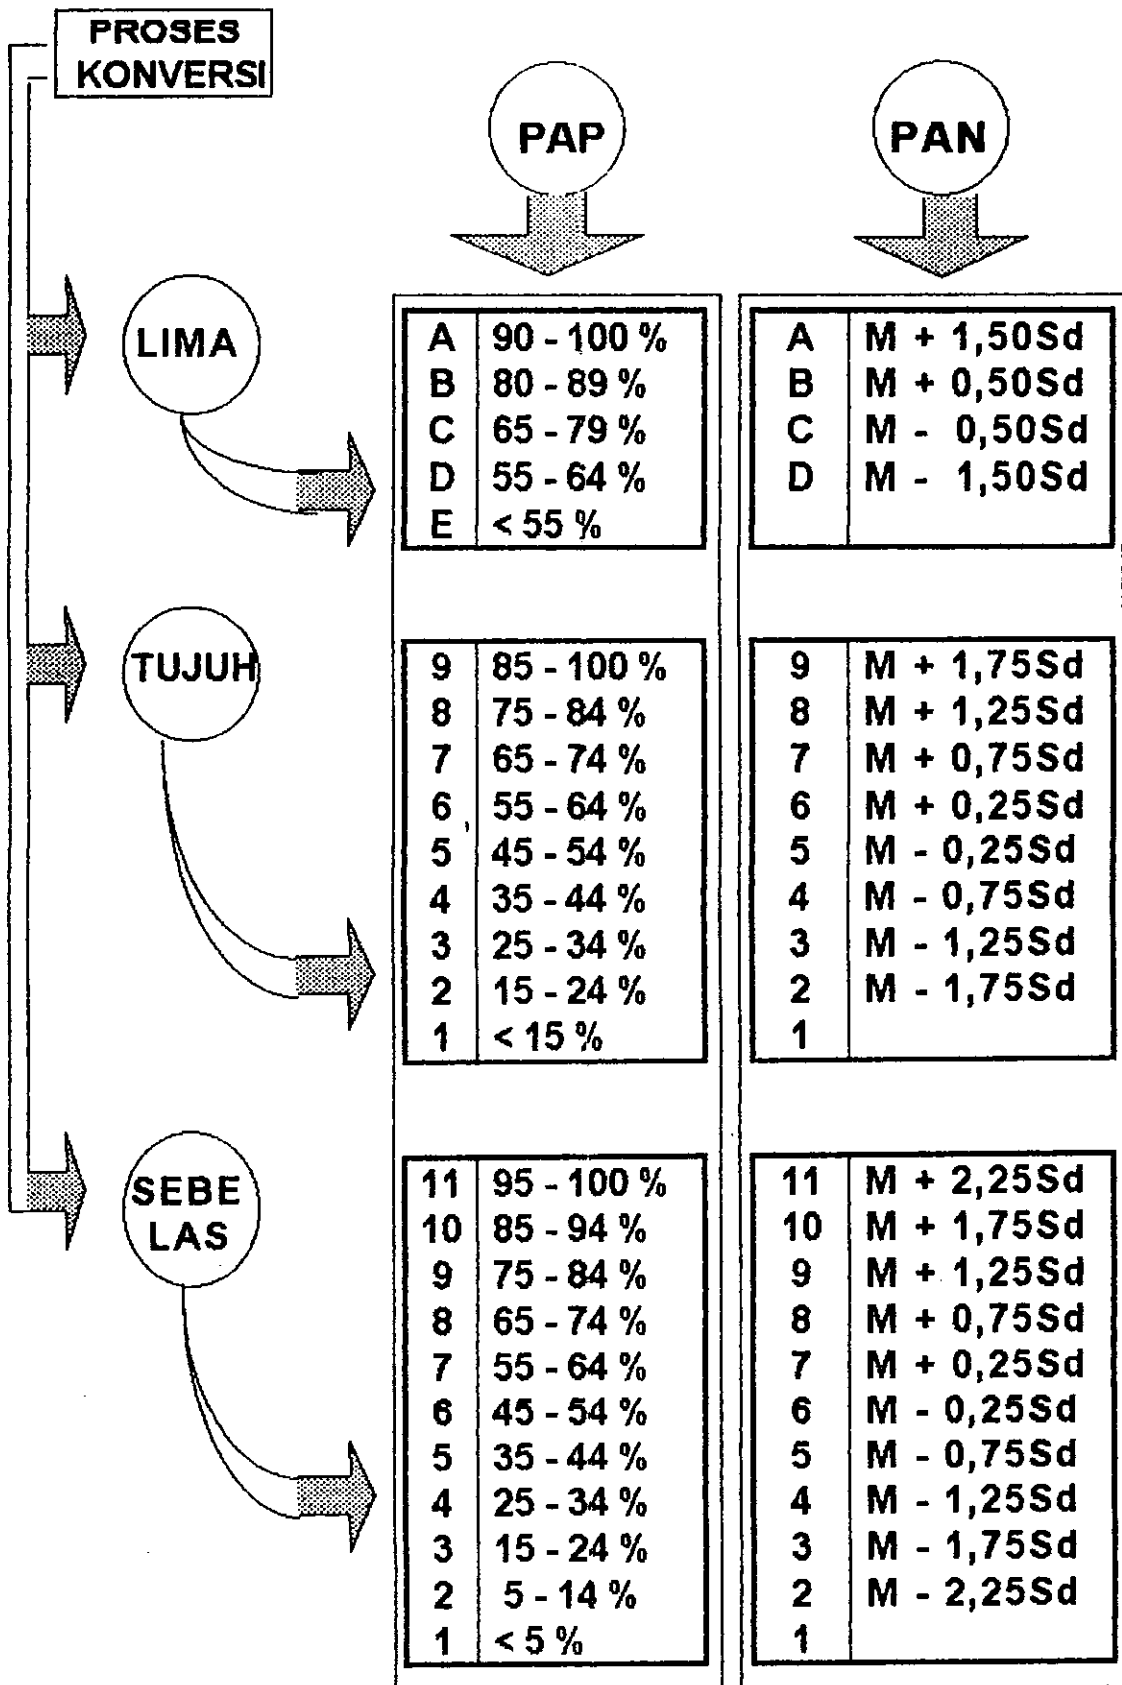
PROSES KONVERSI

PAP

PAN

LIMA

| A | 90 - 100 % |
|---|---|
| B | 80 - 89 % |
| C | 65 - 79 % |
| D | 55 - 64 % |
| E | < 55 % |

| A | M + 1,50Sd |
|---|---|
| B | M + 0,50Sd |
| C | M - 0,50Sd |
| D | M - 1,50Sd |

TUJUH

| 9 | 85 - 100 % |
|---|---|
| 8 | 75 - 84 % |
| 7 | 65 - 74 % |
| 6 | 55 - 64 % |
| 5 | 45 - 54 % |
| 4 | 35 - 44 % |
| 3 | 25 - 34 % |
| 2 | 15 - 24 % |
| 1 | < 15 % |

| 9 | M + 1,75Sd |
|---|---|
| 8 | M + 1,25Sd |
| 7 | M + 0,75Sd |
| 6 | M + 0,25Sd |
| 5 | M - 0,25Sd |
| 4 | M - 0,75Sd |
| 3 | M - 1,25Sd |
| 2 | M - 1,75Sd |
| 1 | |

SEBE LAS

| 11 | 95 - 100 % |
|---|---|
| 10 | 85 - 94 % |
| 9 | 75 - 84 % |
| 8 | 65 - 74 % |
| 7 | 55 - 64 % |
| 6 | 45 - 54 % |
| 5 | 35 - 44 % |
| 4 | 25 - 34 % |
| 3 | 15 - 24 % |
| 2 | 5 - 14 % |
| 1 | < 5 % |

| 11 | M + 2,25Sd |
|---|---|
| 10 | M + 1,75Sd |
| 9 | M + 1,25Sd |
| 8 | M + 0,75Sd |
| 7 | M + 0,25Sd |
| 6 | M - 0,25Sd |
| 5 | M - 0,75Sd |
| 4 | M - 1,25Sd |
| 3 | M - 1,75Sd |
| 2 | M - 2,25Sd |
| 1 | |